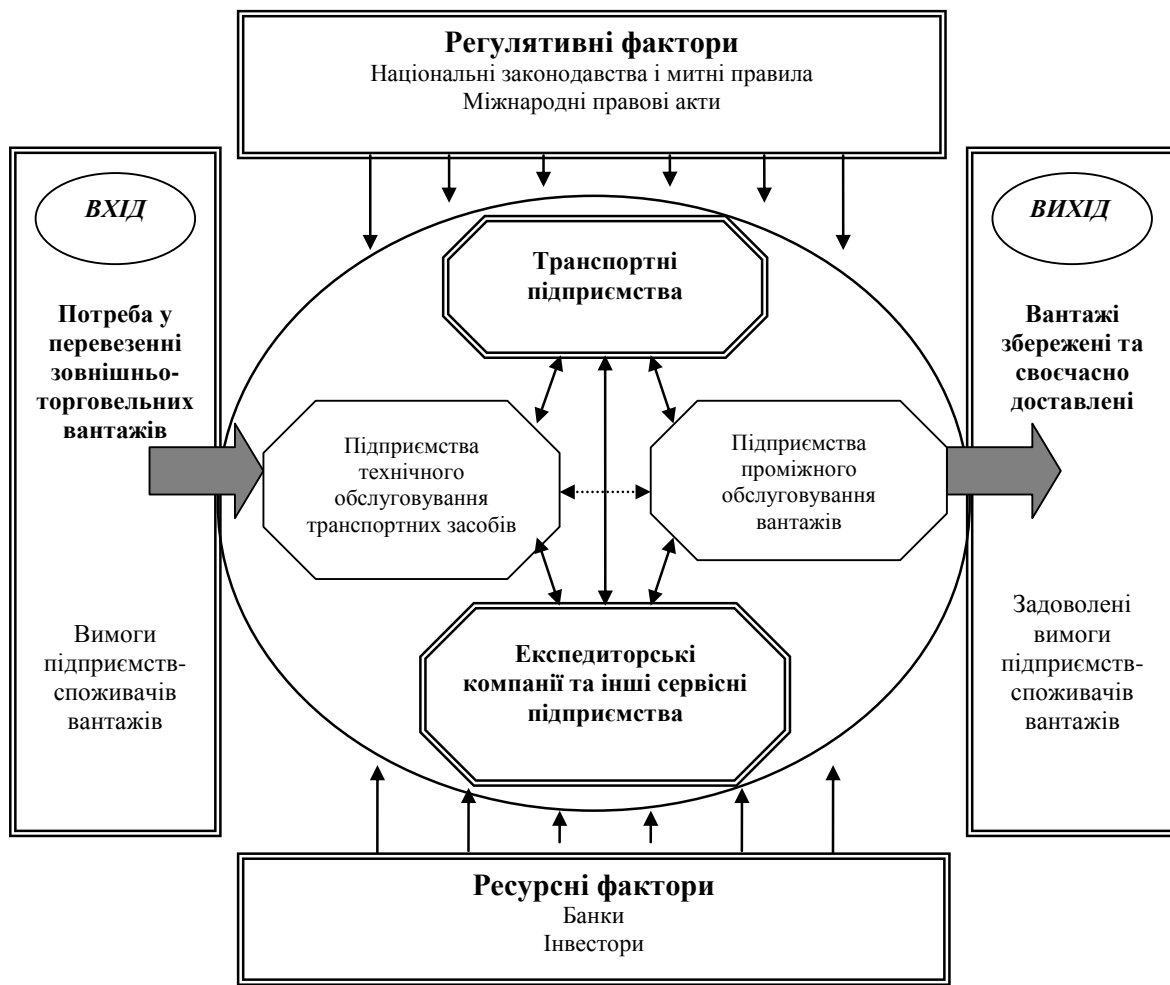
**Регулятивні фактори**
Національні законодавства і митні правила
Міжнародні правові акти

ВХІД

**Потреба у перевезенні зовнішньоторговельних вантажів**

Вимоги підприємств-споживачів вантажів

**Транспортні підприємства**

Підприємства технічного обслуговування транспортних засобів

Підприємства проміжного обслуговування вантажів

**Експедиторські компанії та інші сервісні підприємства**

ВИХІД

**Вантажі збережені та своєчасно доставлені**

Задоволені вимоги підприємств-споживачів вантажів

**Ресурсні фактори**
Банки
Інвестори